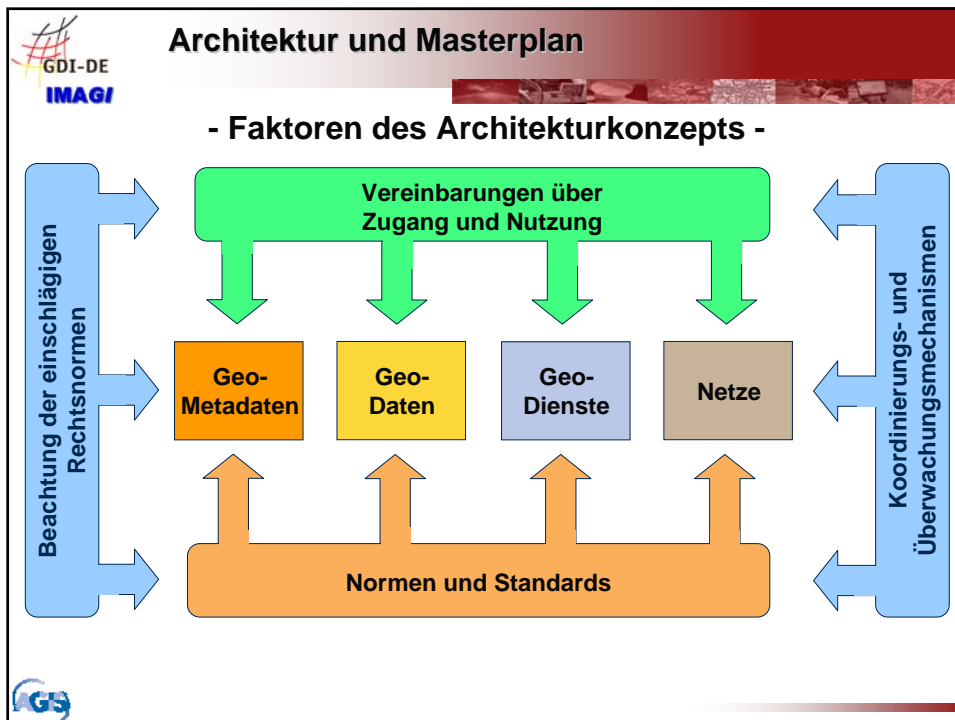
GDI-DE
IMAGI

Architektur und Masterplan

- Faktoren des Architekturkonzepts -

Beachtung der einschlägigen Rechtsnormen

Vereinbarungen über Zugang und Nutzung

Geo-Metadaten

Geo-Daten

Geo-Dienste

Netze

Normen und Standards

Koordinierungs- und Überwachungsmechanismen

AGIS